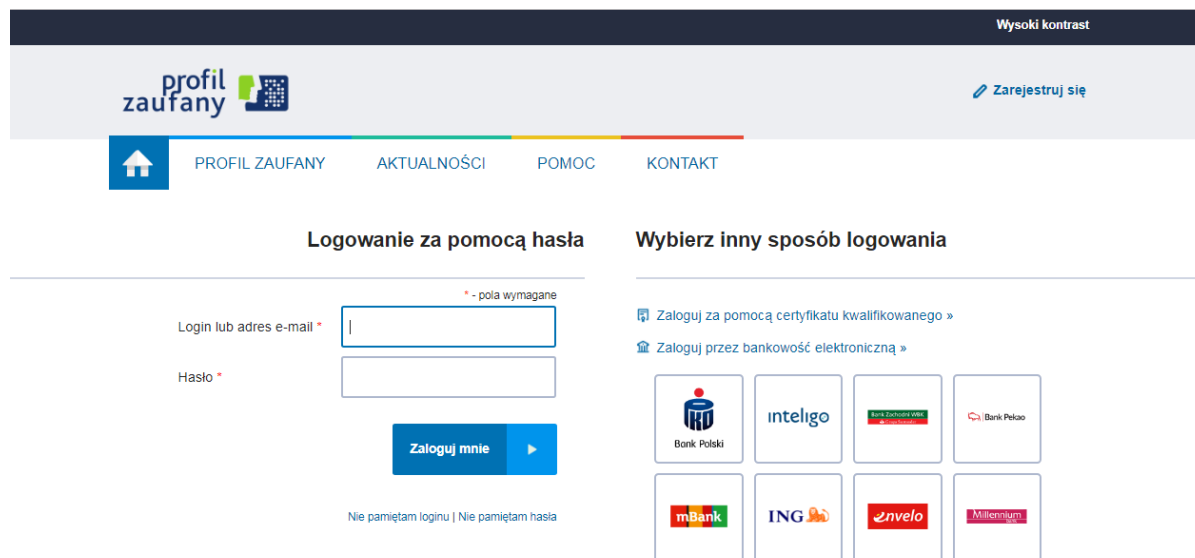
Wysoki kontrast

profil zaufany

Zarejestruj się

PROFIL ZAUFANY AKTUALNOŚCI POMOC KONTAKT

Logowanie za pomocą hasła

* - pola wymagane

Login lub adres e-mail *

Hasło *

Zaloguj mnie

Nie pamiętam loginu | Nie pamiętam hasła

Wybierz inny sposób logowania

Zaloguj za pomocą certyfikatu kwalifikowanego »

Zaloguj przez bankowość elektroniczną »

Bank Polski

inteligo

Bank Zachodni WBK

Bank Pekao

mBank

ING

envelo

Millennium